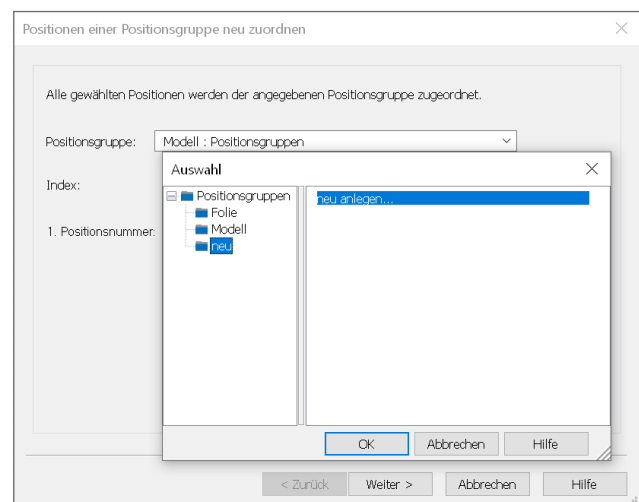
Positionen einer Positionsgruppe neu zuordnen

Alle gewählten Positionen werden der angegebenen Positionsgruppe zugeordnet.

Positionsgruppe: Modell : Positionsgruppen

Index:

1. Positionsnummer:

Auswahl

Positionsgruppen
Folie
Modell
neu

neu anlegen...

OK
Abbrechen
Hilfe

< Zurück
Weiter >
Abbrechen
Hilfe